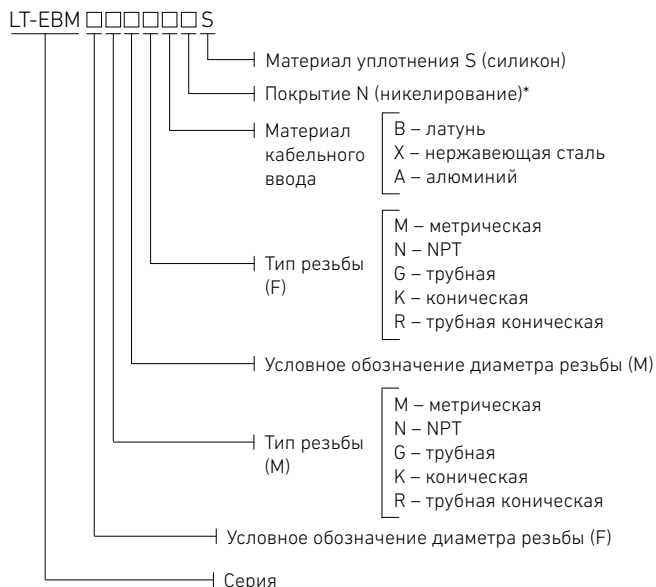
LT-EBM □□□□□□ S

Материал уплотнения S (силикон)

Покрытие N (никелирование)*

Материал кабельного ввода

B – латунь
X – нержавеющая сталь
A – алюминий

Тип резьбы (F)

M – метрическая
N – NPT
G – трубная
K – коническая
R – трубная коническая

Условное обозначение диаметра резьбы (M)

Тип резьбы (M)

M – метрическая
N – NPT
G – трубная
K – коническая
R – трубная коническая

Условное обозначение диаметра резьбы (F)

Серия